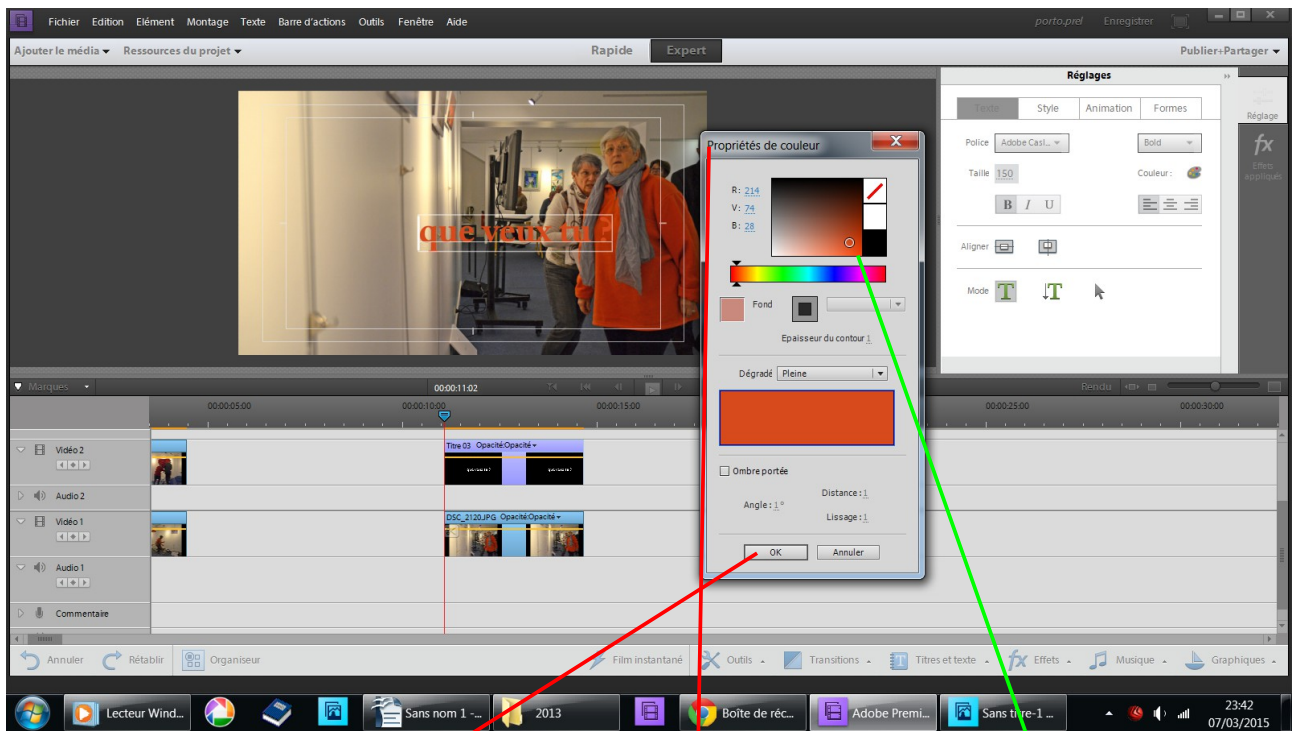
Fichier Edition Elément Montage Texte Barre d'actions Outils Fenêtre Aide

porto.prel Enregistrer

Ajouter le média ▾ Ressources du projet ▾

Rapide Expert

Publier+Partager ▾

Réglages

Texte Style Animation Formes

Réglage

fx Effets appliqués

Police Adobe Casl... Bold

Taille 150 Couleur :

B I U

Aligner

Mode

que veux tu

Propriétés de couleur

R: 214
V: 74
B: 28

Fond

Epaisseur du contour 1

Dégradé Pleine

Ombre portée

Distance : 1

Angle : 1 °

Lissage : 1

OK Annuler

Marques

00:00:11:02

Rendu

00:00:05:00 00:00:10:00 00:00:15:00 00:00:25:00 00:00:30:00

Vidéo 2

Titre 03 Opacité:Opacité ▾

Audio 2

Vidéo 1

DSC_2120.JPG Opacité:Opacité ▾

Audio 1

Commentaire

Annuler Rétablir Organiseur Film instantané Outils Transitions Titres et texte Effets Musique Graphiques

Lecteur Wind... Sans nom 1 -... 2013 Boîte de réc... Adobe Premi... Sans titre-1 ...

23:42
07/03/2015